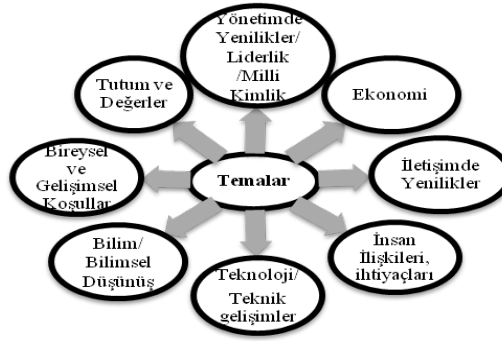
Temalar

Yönetimde Yenilikler/ Liderlik /Milli Kimlik

Ekonomi

İletişimde Yenilikler

İnsan İlişkileri, ihtiyaçları

Teknoloji/ Teknik gelişimler

Bilim/ Bilimsel Düşünüş

Bireysel ve Gelişimsel Koşullar

Tutum ve Değerler